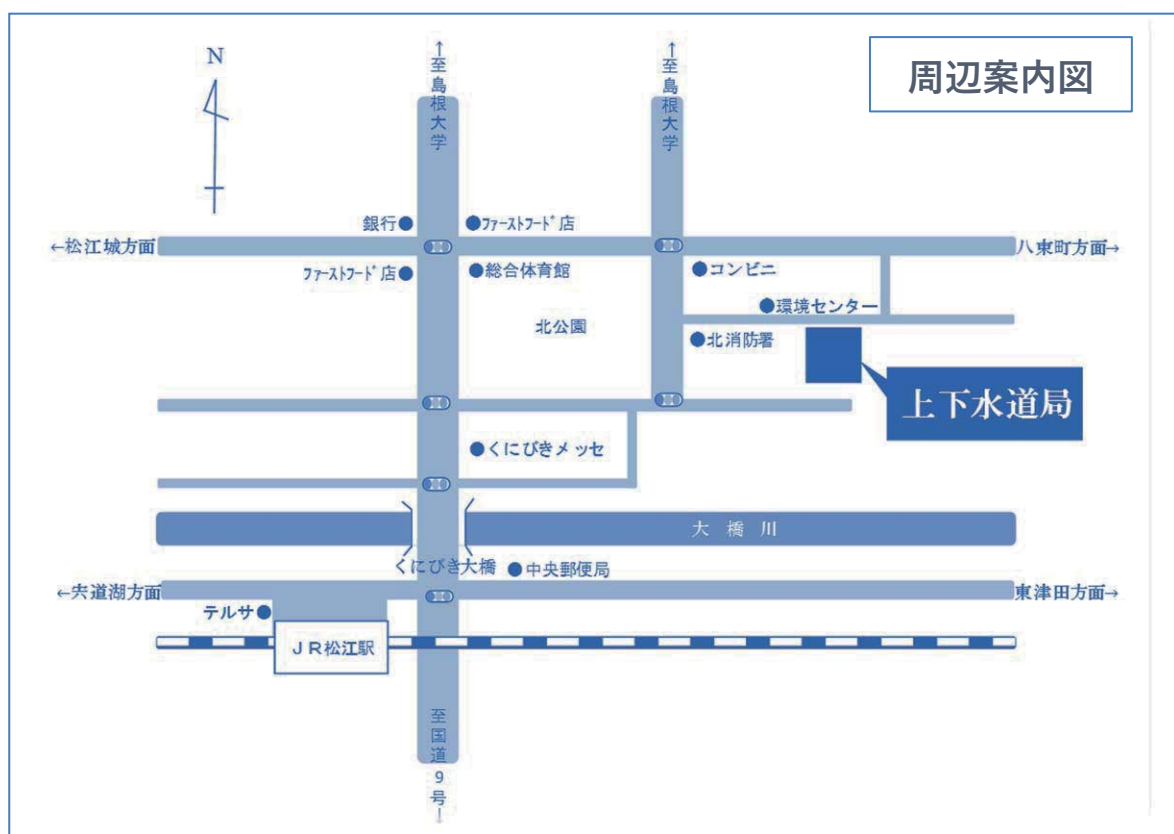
周辺案内図

N

↑至島根大学

↑至島根大学

銀行●

●ﾌｧｰｽﾄﾌｰﾄﾞ店

←松江城方面

八東町方面→

ﾌｧｰｽﾄﾌｰﾄﾞ店●

●総合体育館

●コンビニ

●環境センター

北公園

●北消防署

上下水道局

●くにびきメッセ

大橋川

くにびき大橋

●中央郵便局

←宍道湖方面

東津田方面→

テルサ●

ＪＲ松江駅

至国道9号↓